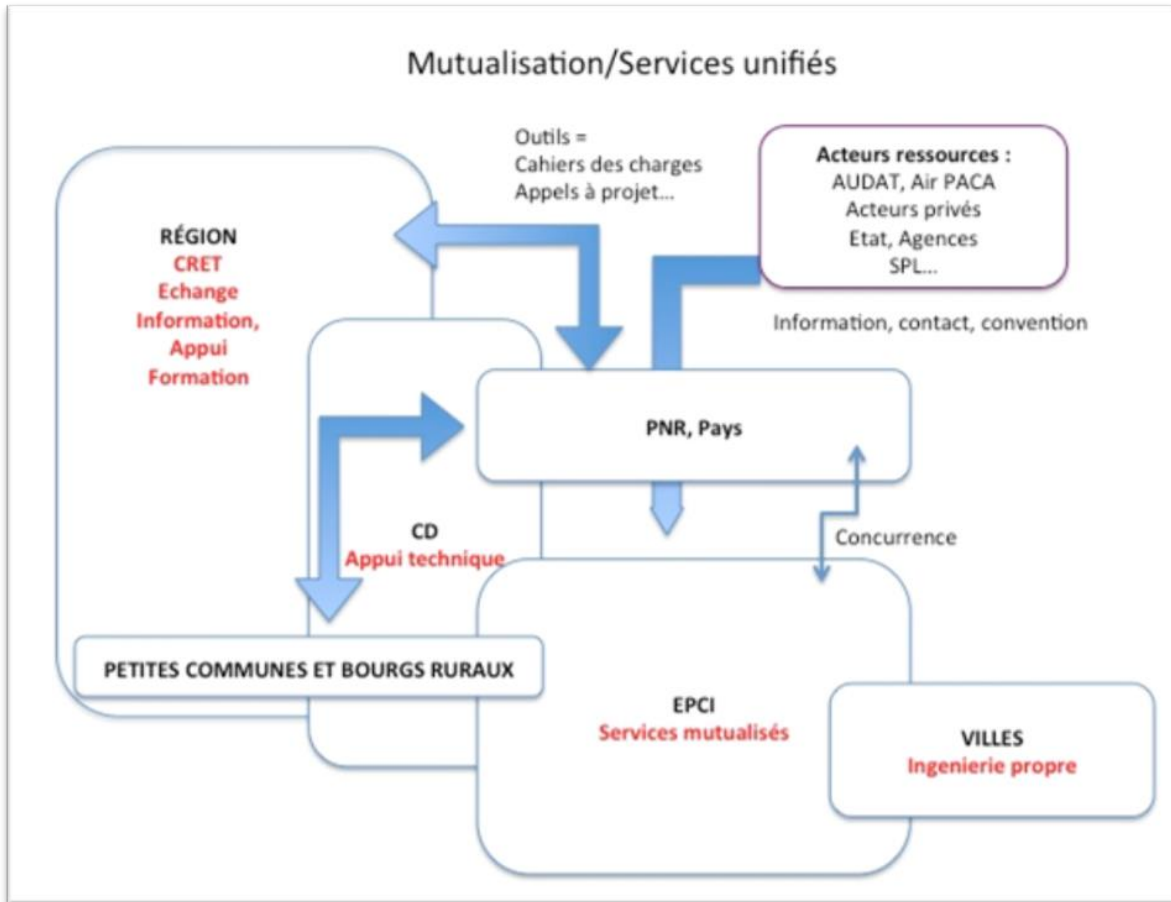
Mutualisation/Services unifiés

Outils =
Cahiers des charges
Appels à projet...

Acteurs ressources :
AUDAT, Air PACA
Acteurs privés
Etat, Agences
SPL...

RÉGION
CRET
Echange
Information,
Appui
Formation

Information, contact, convention

PNR, Pays

CD
Appui technique

Concurrence

PETITES COMMUNES ET BOURGS RURAUX

EPCI
Services mutualisés

VILLES
Ingenierie propre